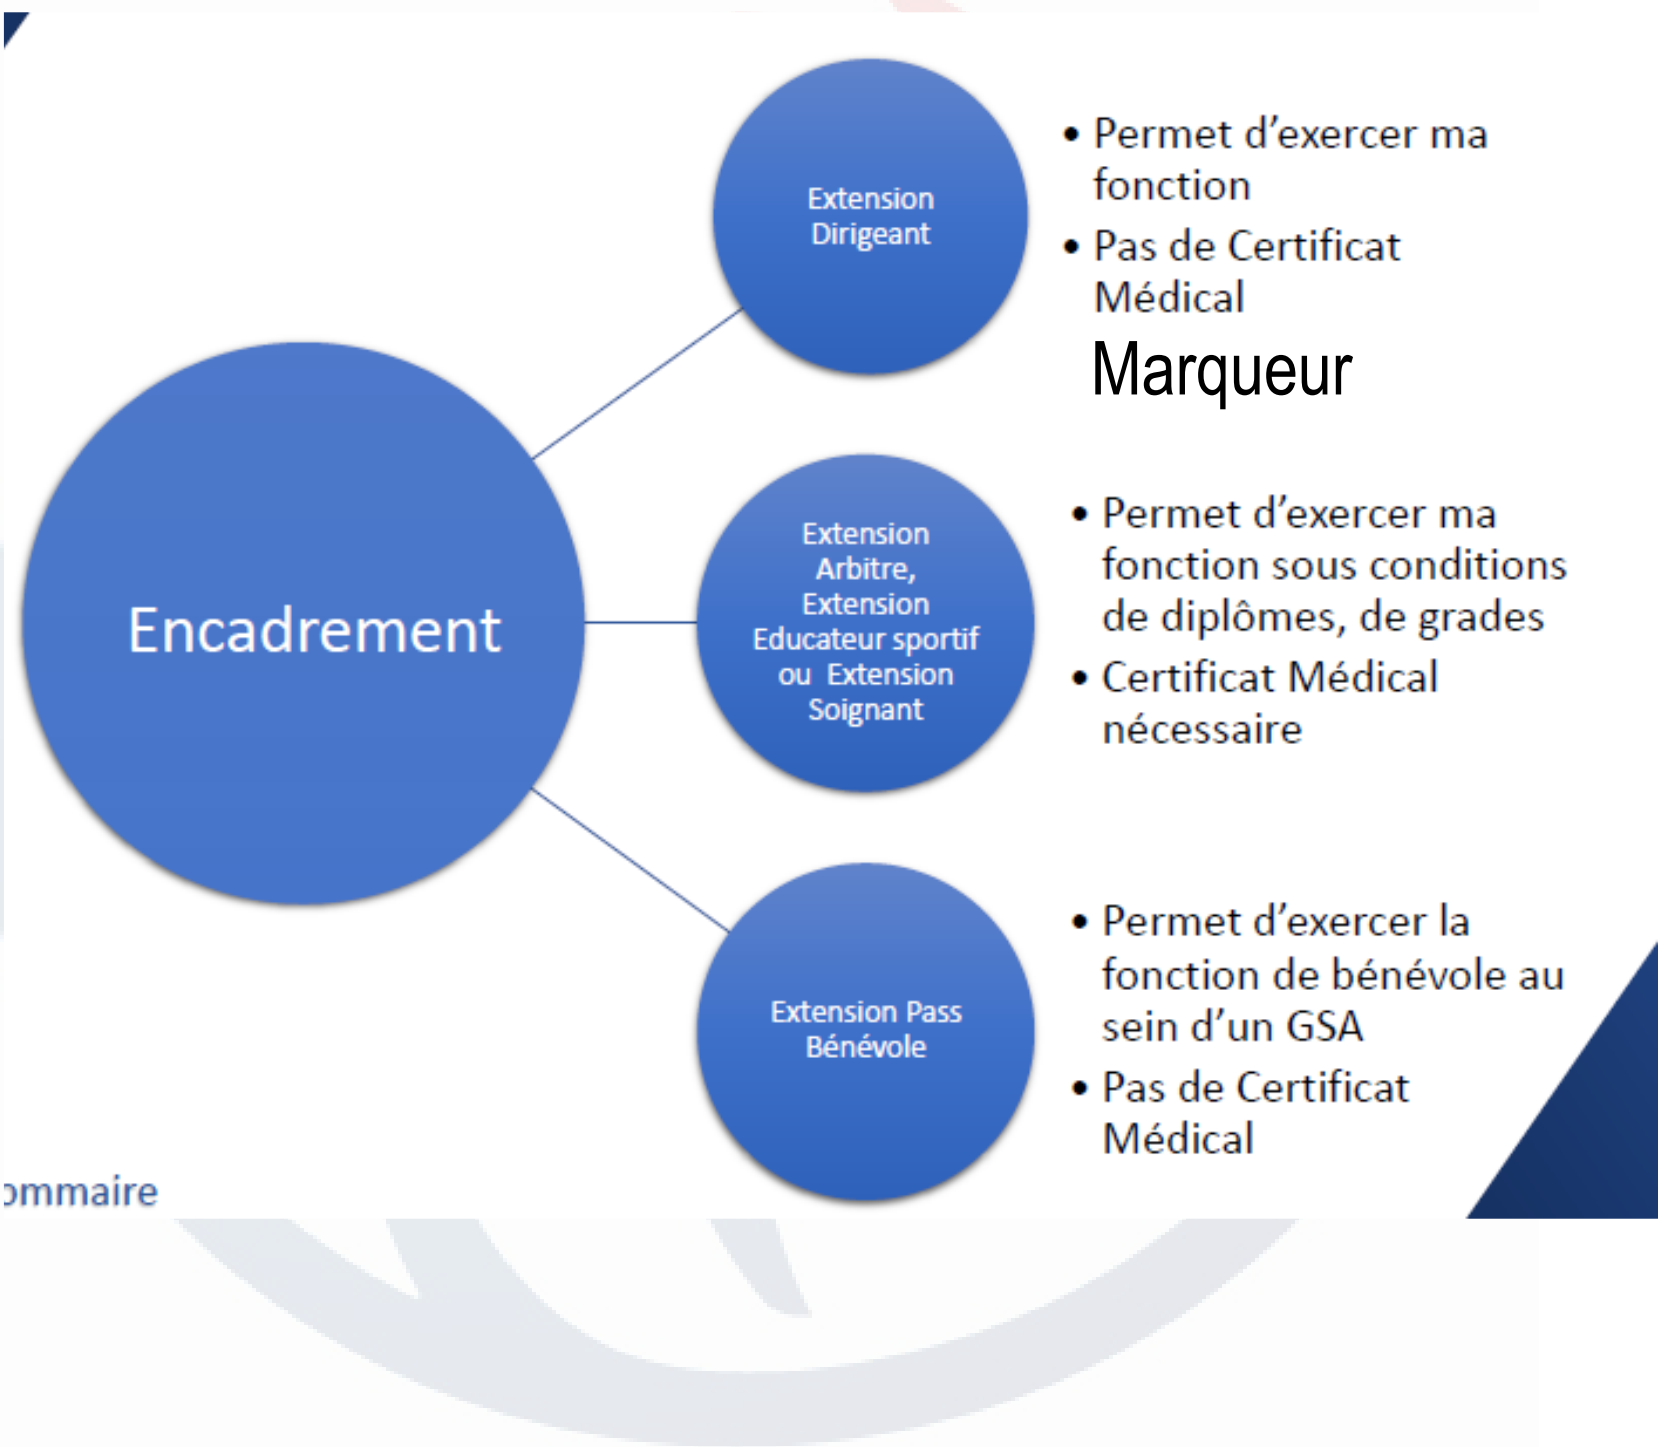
Encadrement

Extension Dirigeant

• Permet d'exercer ma fonction
• Pas de Certificat Médical

Marqueur

Extension Arbitre, Extension Educateur sportif ou Extension Soignant

• Permet d'exercer ma fonction sous conditions de diplômes, de grades
• Certificat Médical nécessaire

Extension Pass Bénévole

• Permet d'exercer la fonction de bénévole au sein d'un GSA
• Pas de Certificat Médical

ommaire